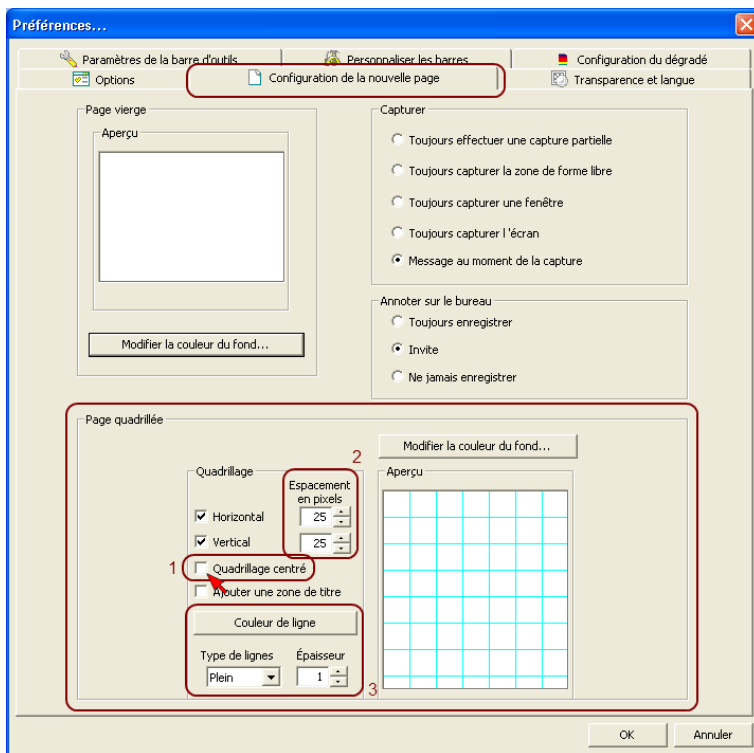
Préférences...

Paramètres de la barre d'outils
Personnaliser les barres
Configuration du dégradé
Options
Configuration de la nouvelle page
Transparence et langue

Page vierge
Aperçu
Modifier la couleur du fond...

Capturer
Toujours effectuer une capture partielle
Toujours capturer la zone de forme libre
Toujours capturer une fenêtre
Toujours capturer l'écran
Message au moment de la capture

Annoter sur le bureau
Toujours enregistrer
Invite
Ne jamais enregistrer

Page quadrillée
Modifier la couleur du fond...
Quadrillage
2
Espacement en pixels
Aperçu
Horizontal
25
Vertical
25
1
Quadrillage centré
Ajouter une zone de titre
Couleur de ligne
Type de lignes
Épaisseur
Plein
1
3

OK
Annuler